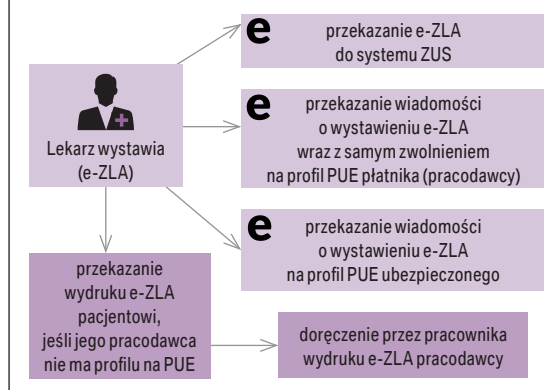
Lekarz wystawia (e-ZLA)

e przekazanie e-ZLA do systemu ZUS

e przekazanie wiadomości o wystawieniu e-ZLA wraz z samym zwolnieniem na profil PUE płatnika (pracodawcy)

e przekazanie wiadomości o wystawieniu e-ZLA na profil PUE ubezpieczonego

przekazanie wydruku e-ZLA pacjentowi, jeśli jego pracodawca nie ma profilu na PUE

doręczenie przez pracownika wydruku e-ZLA pracodawcy